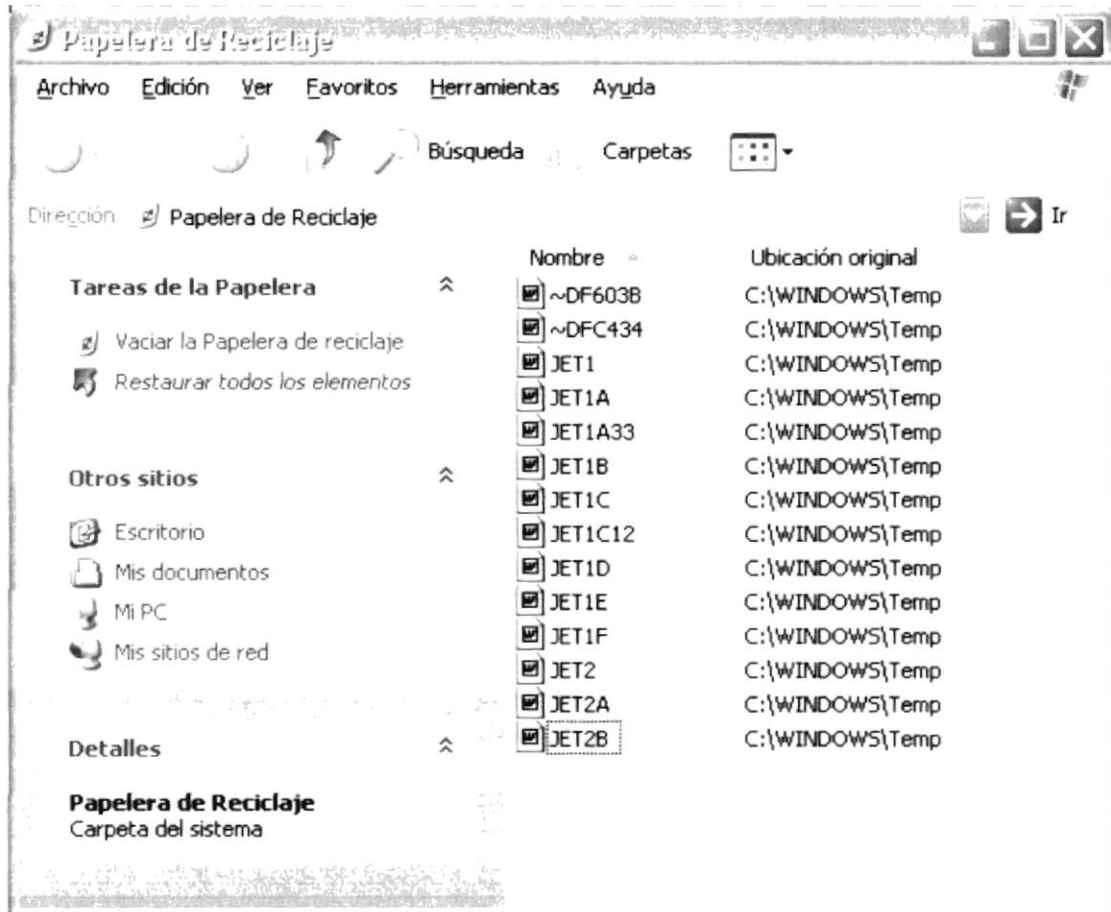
Papelera de Reciclaje

Archivo Edición Ver Favoritos Herramientas Ayuda

Búsqueda Carpetas

Dirección Papelera de Reciclaje Ir

Tareas de la Papelera

Vaciar la Papelera de reciclaje

Restaurar todos los elementos

Otros sitios

Escritorio

Mis documentos

Mi PC

Mis sitios de red

Detalles

Papelera de Reciclaje
Carpeta del sistema

| Nombre | Ubicación original |
|---|---|
| ~DF603B | C:\WINDOWS\Temp |
| ~DFC434 | C:\WINDOWS\Temp |
| JET1 | C:\WINDOWS\Temp |
| JET1A | C:\WINDOWS\Temp |
| JET1A33 | C:\WINDOWS\Temp |
| JET1B | C:\WINDOWS\Temp |
| JET1C | C:\WINDOWS\Temp |
| JET1C12 | C:\WINDOWS\Temp |
| JET1D | C:\WINDOWS\Temp |
| JET1E | C:\WINDOWS\Temp |
| JET1F | C:\WINDOWS\Temp |
| JET2 | C:\WINDOWS\Temp |
| JET2A | C:\WINDOWS\Temp |
| JET2B | C:\WINDOWS\Temp |